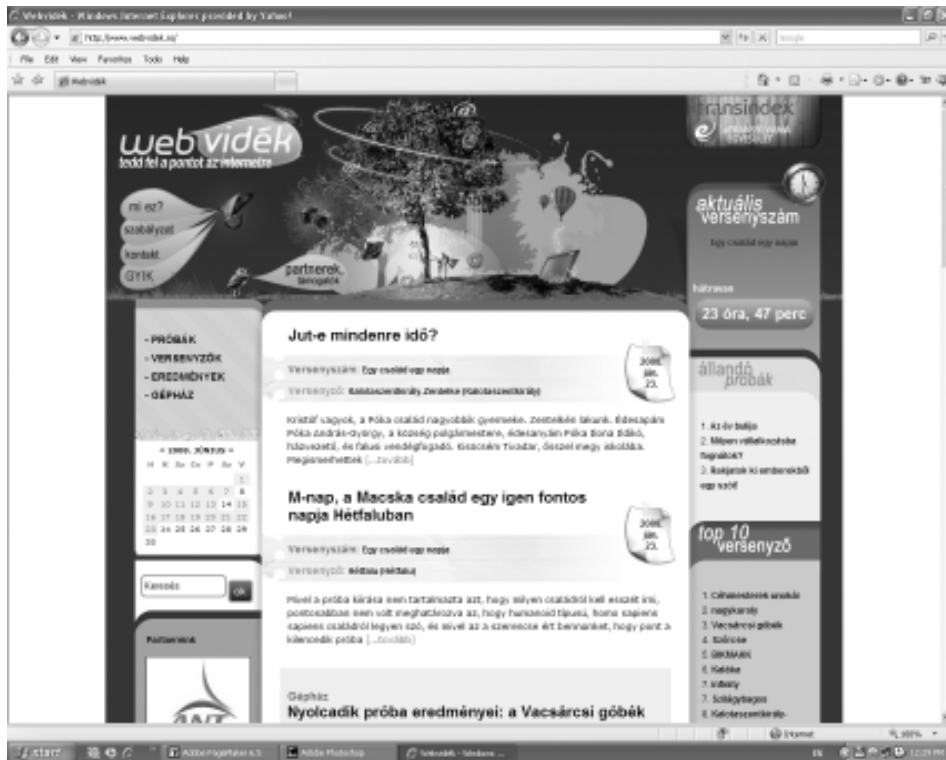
Webvidék - Windows Internet Explorer provided by Yahoo!

http://www.webvidek.ro/

File Edit View Favorites Tools Help

Webvidék

web vidék
tedd fel a pontot az internetre

mi ez?
szabályzat
kontakt
GYIK

partnerek, támogatók

transindex

aktuális versenyszám

Egy család egy napja

hátravan

23 óra, 47 perc

- PRÓBÁK
- VERSENYZŐK
- EREDMÉNYEK
- GÉPHÁZ

« 2009. JÚNIUS »

| H | K | Sz | Cs | P | Sz | V |
|---|---|---|---|---|---|---|
| | | | | | | 1 |
| 2 | 3 | 4 | 5 | 6 | 7 | 8 |
| 9 | 10 | 11 | 12 | 13 | 14 | 15 |
| 16 | 17 | 18 | 19 | 20 | 21 | 22 |
| 23 | 24 | 25 | 26 | 27 | 28 | 29 |
| 30 | | | | | | |

Keresés

OK

Partnereink

Jut-e mindenre idő?

Versenyszám: Egy család egy napja

Versenyző: Kalotaszentkirály Zentelke (Kalotaszentkirály)

2008. jún. 23.

Kristóf vagyok, a Póka család nagyobbik gyermeke. Zentelkén lakunk. Édesapám Póka András-György, a község polgármestere, édesanyám Póka Bona Ildikó, háziasszony, és falusi vendéglátó. Kisöcsém Tivadar, ötödikes, megy iskolába. Megismerhetitek [...tovább]

M-nap, a Macska család egy igen fontos napja Hétfaluban

2008. jún. 23.

Versenyszám: Egy család egy napja

Versenyző: Hétfalu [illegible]

Mivel a próba kiírása nem tartalmazta azt, hogy milyen családról kell esszét írni, postosztálban nem volt meghatározva az, hogy hanaszoid típusú, homo sapiens sapiens családról legyen szó, és mivel az a szerencse ért bennünket, hogy pont a kilencedik próba [...tovább]

Gépház:

Nyolcadik próba eredményei: a Vacsárcsi göbék

állandó próbák

1. Az év fotója
2. Milyen vállalkozásba fognátok?
3. Rokjanok ki embereknél egy szót

top 10 versenyző

1. Csíkmenetek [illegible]
2. nagykaroly
3. Vacsárcsi göbék
4. Szárcse
5. GIKMARK
6. Kalóka
7. Infinity
8. Sólégyfogós
9. Kalotaszentkirály-

Internet

100%

start

Adobe PageMaker 6.5

Adobe Photoshop

Webvidék - Windows ...

EN

12:29 PM